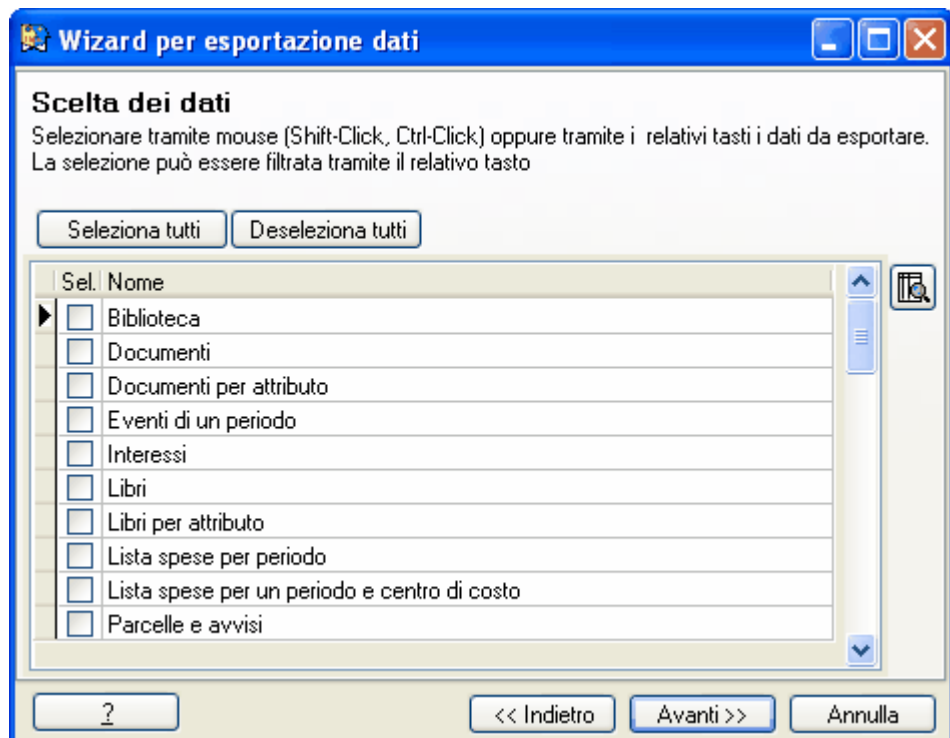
Wizard per esportazione dati

Scelta dei dati
Selezionare tramite mouse (Shift-Click, Ctrl-Click) oppure tramite i relativi tasti i dati da esportare. La selezione può essere filtrata tramite il relativo tasto

Seleziona tutti | Deseleziona tutti

| Sel. | Nome |
|---|---|
| | Biblioteca |
| | Documenti |
| | Documenti per attributo |
| | Eventi di un periodo |
| | Interessi |
| | Libri |
| | Libri per attributo |
| | Lista spese per periodo |
| | Lista spese per un periodo e centro di costo |
| | Parcelle e avvisi |

?
<< Indietro
Avanti >>
Annulla